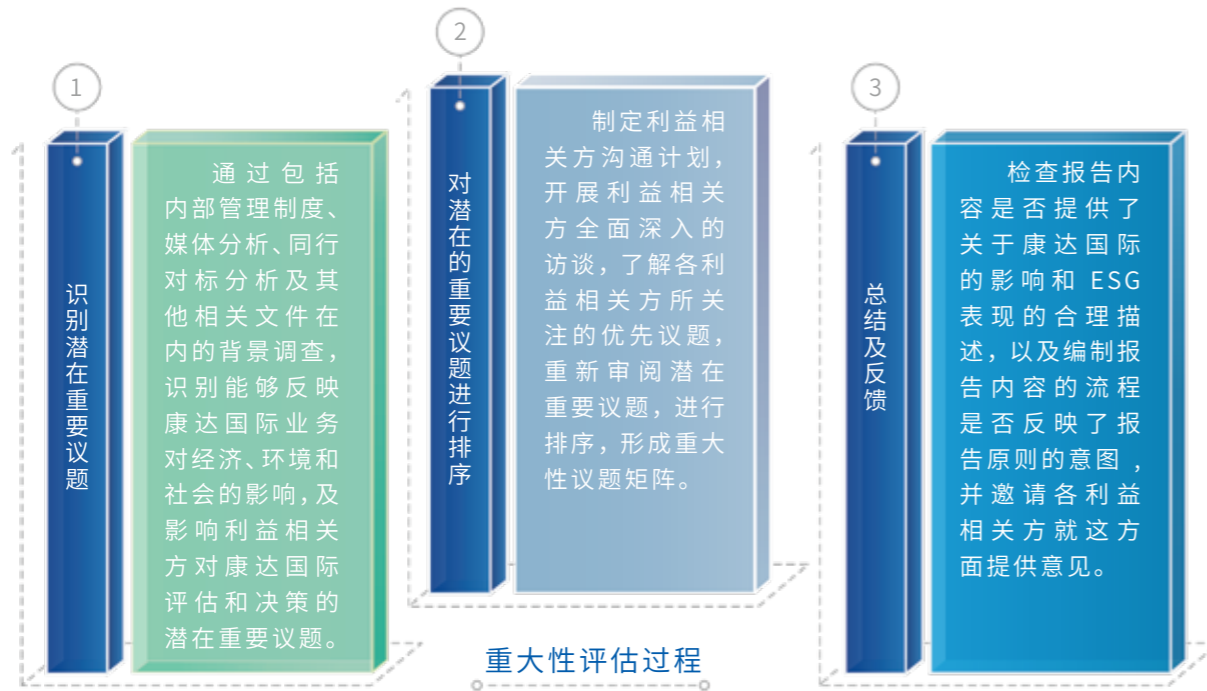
1

识别潜在重要议题

通过包括内部管理制度、媒体分析、同行对标分析及其他相关文件在内的背景调查，识别能够反映康达国际业务对经济、环境和社会的影响，及影响利益相关方对康达国际评估和决策的潜在重要议题。

2

对潜在的重要议题进行排序

制定利益相关方沟通计划，开展利益相关方全面深入的访谈，了解各利益相关方所关注的优先议题，重新审阅潜在重要议题，进行排序，形成重大性议题矩阵。

3

总结及反馈

检查报告内容是否提供了关于康达国际的影响和 ESG 表现的合理描述，以及编制报告内容的流程是否反映了报告原则的意图，并邀请各利益相关方就这方面提供意见。

重大性评估过程